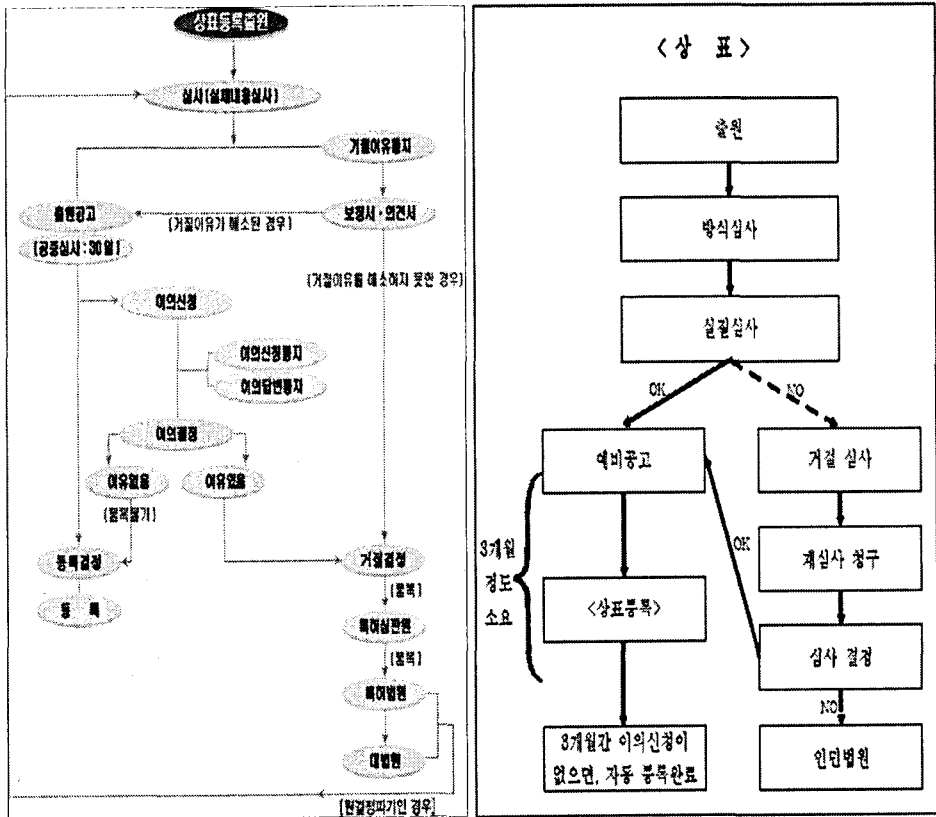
상표등록출원

심사(실체내용심사)

거절이유통지

출원공고

(거절이유가 해소된 경우)

보정서·의견서

(공중심사 : 30일)

(거절이유를 해소하지 못한 경우)

이의신청

이의신청통지

이의답변통지

이의결정

이유없음

이유있음

(불복없기)

등록결정

거절결정

등 록

(불복)

특허심판원

(불복)

특허법원

대법원

(원결정파기인 경우)

〈상 표〉

출원

방식심사

실질심사

OK

NO

예비공고

거절 심사

3개월 정도 소요

OK

재심사 청구

〈상표등록〉

심사 결정

NO

3개월간 이의신청이 없으면, 자동 등록완료

인던법원